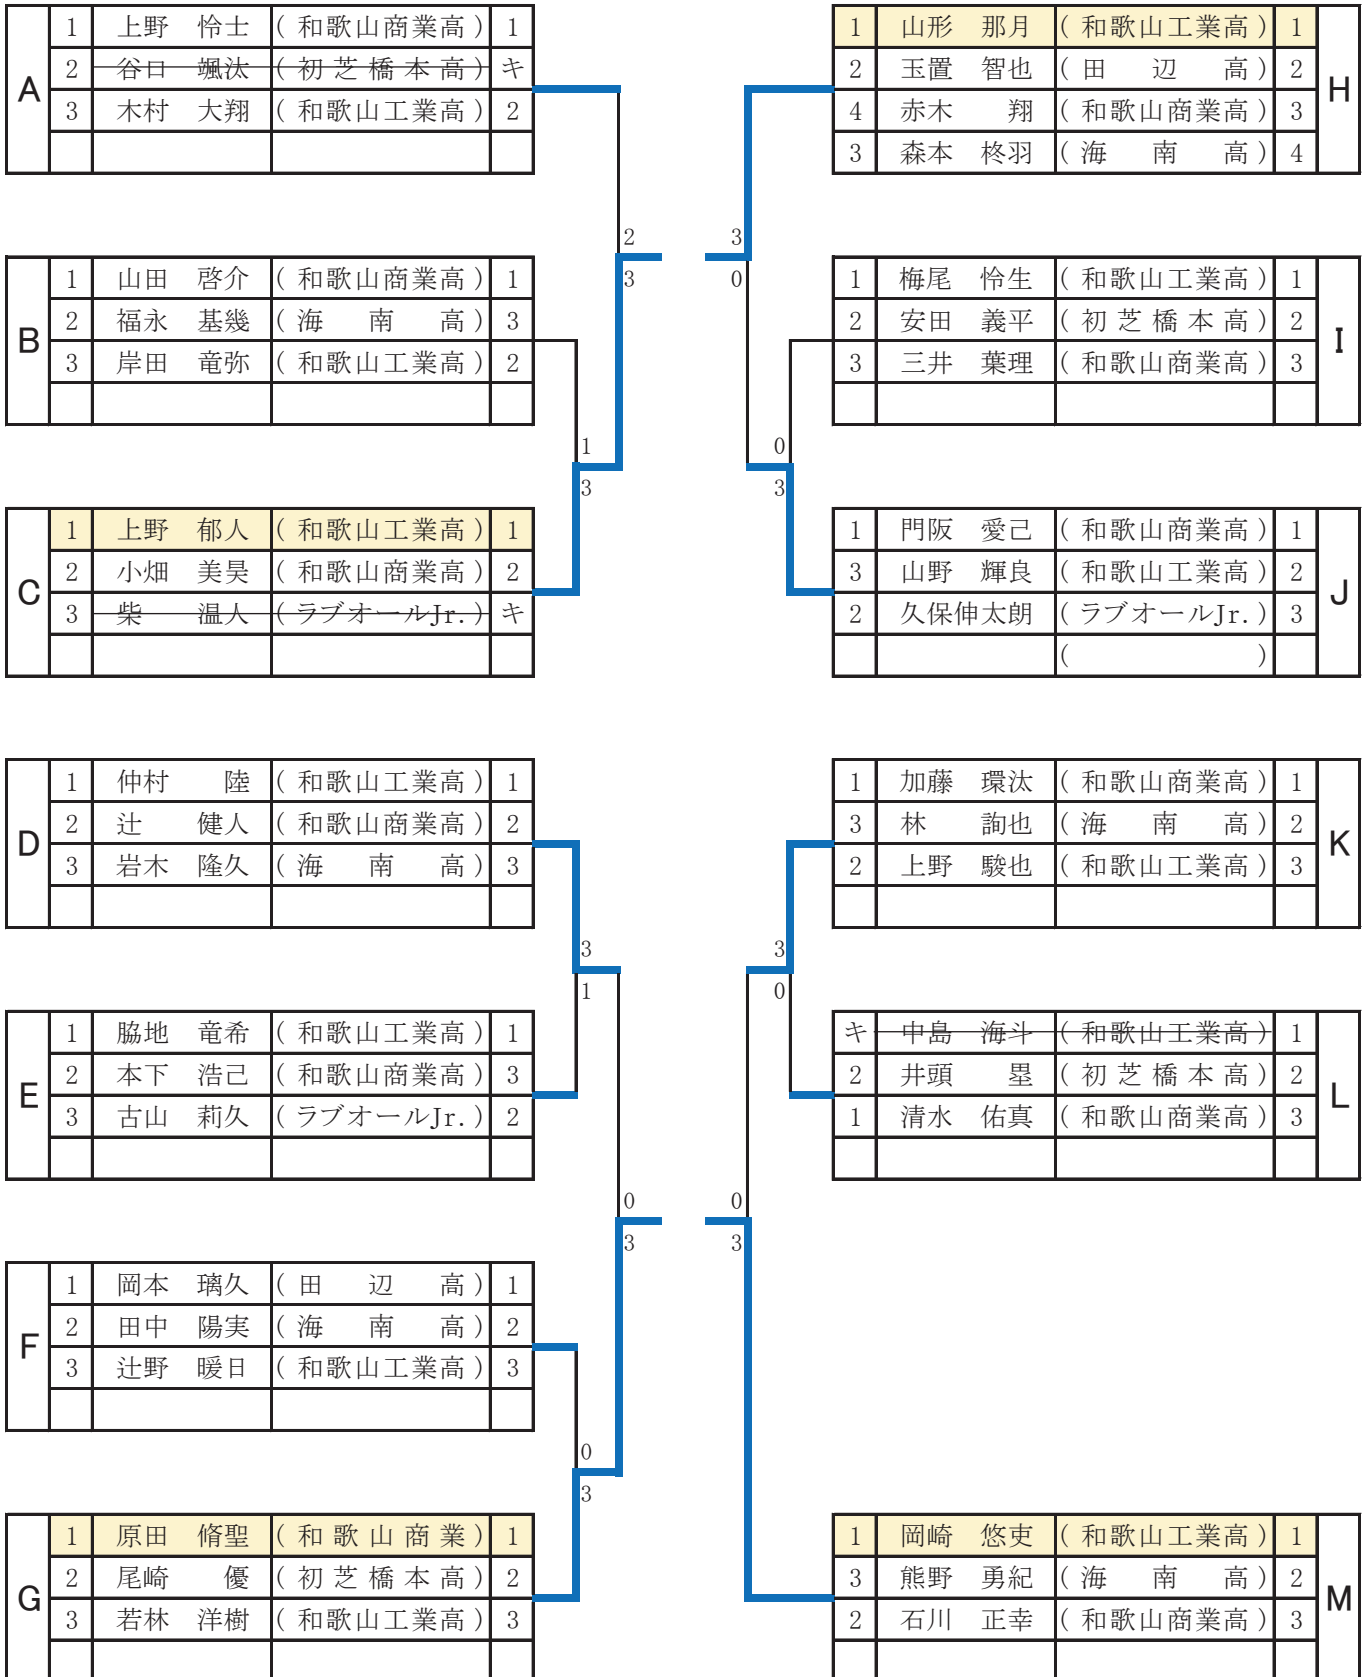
| A | 1 | 上野　怜士 | ( 和歌山商業高 ) | 1 |
|---|---|---|---|---|
| | 2 | 谷口　颯汰 | ( 初芝橋本高 ) | キ |
| | 3 | 木村　大翔 | ( 和歌山工業高 ) | 2 |
| | | | | |

| H | 1 | 山形　那月 | ( 和歌山工業高 ) | 1 |
|---|---|---|---|---|
| | 2 | 玉置　智也 | ( 田辺高 ) | 2 |
| | 4 | 赤木　翔 | ( 和歌山商業高 ) | 3 |
| | 3 | 森本　柊羽 | ( 海南高 ) | 4 |

2
3

3
0

| B | 1 | 山田　啓介 | ( 和歌山商業高 ) | 1 |
|---|---|---|---|---|
| | 2 | 福永　基幾 | ( 海南高 ) | 3 |
| | 3 | 岸田　竜弥 | ( 和歌山工業高 ) | 2 |
| | | | | |

| I | 1 | 梅尾　怜生 | ( 和歌山工業高 ) | 1 |
|---|---|---|---|---|
| | 2 | 安田　義平 | ( 初芝橋本高 ) | 2 |
| | 3 | 三井　葉理 | ( 和歌山商業高 ) | 3 |
| | | | | |

1
3

0
3

| C | 1 | 上野　郁人 | ( 和歌山工業高 ) | 1 |
|---|---|---|---|---|
| | 2 | 小畑　美昊 | ( 和歌山商業高 ) | 2 |
| | 3 | 柴　温人 | ( ラブオールJr. ) | キ |
| | | | | |

| J | 1 | 門阪　愛己 | ( 和歌山商業高 ) | 1 |
|---|---|---|---|---|
| | 3 | 山野　輝良 | ( 和歌山工業高 ) | 2 |
| | 2 | 久保伸太朗 | ( ラブオールJr. ) | 3 |
| | | | ( ) | |

| D | 1 | 仲村　陸 | ( 和歌山工業高 ) | 1 |
|---|---|---|---|---|
| | 2 | 辻　健人 | ( 和歌山商業高 ) | 2 |
| | 3 | 岩木　隆久 | ( 海南高 ) | 3 |
| | | | | |

| K | 1 | 加藤　環汰 | ( 和歌山商業高 ) | 1 |
|---|---|---|---|---|
| | 3 | 林　詢也 | ( 海南高 ) | 2 |
| | 2 | 上野　駿也 | ( 和歌山工業高 ) | 3 |
| | | | | |

3
1

3
0

| E | 1 | 脇地　竜希 | ( 和歌山工業高 ) | 1 |
|---|---|---|---|---|
| | 2 | 本下　浩己 | ( 和歌山商業高 ) | 3 |
| | 3 | 古山　莉久 | ( ラブオールJr. ) | 2 |
| | | | | |

| L | キ | 中島　海斗 | ( 和歌山工業高 ) | 1 |
|---|---|---|---|---|
| | 2 | 井頭　塁 | ( 初芝橋本高 ) | 2 |
| | 1 | 清水　佑真 | ( 和歌山商業高 ) | 3 |
| | | | | |

0
3

0
3

| F | 1 | 岡本　璃久 | ( 田辺高 ) | 1 |
|---|---|---|---|---|
| | 2 | 田中　陽実 | ( 海南高 ) | 2 |
| | 3 | 辻野　暖日 | ( 和歌山工業高 ) | 3 |
| | | | | |

0
3

| G | 1 | 原田　脩聖 | ( 和歌山商業 ) | 1 |
|---|---|---|---|---|
| | 2 | 尾崎　優 | ( 初芝橋本高 ) | 2 |
| | 3 | 若林　洋樹 | ( 和歌山工業高 ) | 3 |
| | | | | |

| M | 1 | 岡崎　悠吏 | ( 和歌山工業高 ) | 1 |
|---|---|---|---|---|
| | 3 | 熊野　勇紀 | ( 海南高 ) | 2 |
| | 2 | 石川　正幸 | ( 和歌山商業高 ) | 3 |
| | | | | |